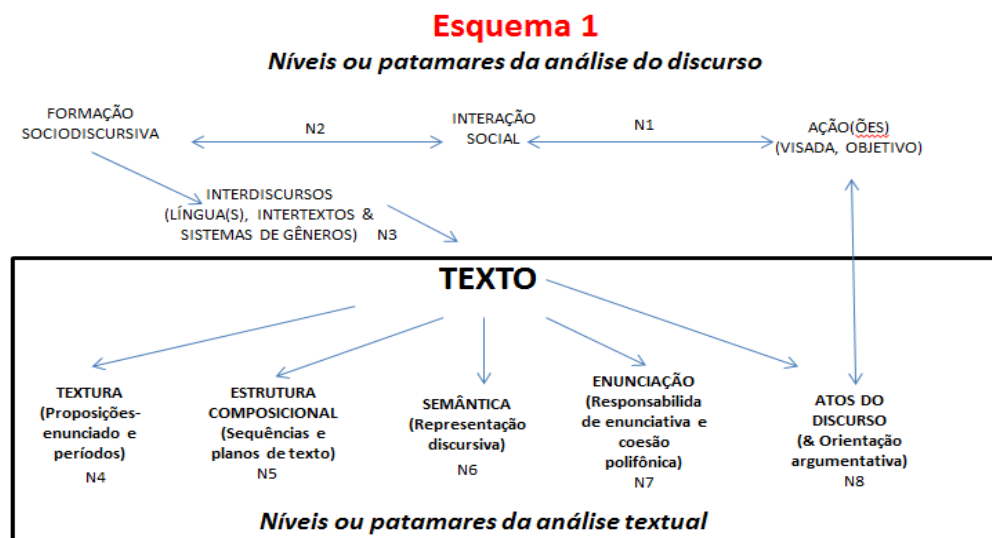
Esquema 1

Níveis ou patamares da análise do discurso

FORMAÇÃO SOCIODISCURSIVA

N2

INTERAÇÃO SOCIAL

N1

AÇÃO(ÕES) (VISADA, OBJETIVO)

INTERDISCURSOS (LÍNGUA(S), INTERTEXTOS & SISTEMAS DE GÊNEROS) N3

TEXTO

TEXTURA (Proposições-enunciado e períodos)
N4

ESTRUTURA COMPOSICIONAL (Sequências e planos de texto)
N5

SEMÂNTICA (Representação discursiva)
N6

ENUNCIAÇÃO (Responsabilida de enunciativa e coesão polifônica)
N7

ATOS DO DISCURSO (& Orientação argumentativa)
N8

Níveis ou patamares da análise textual